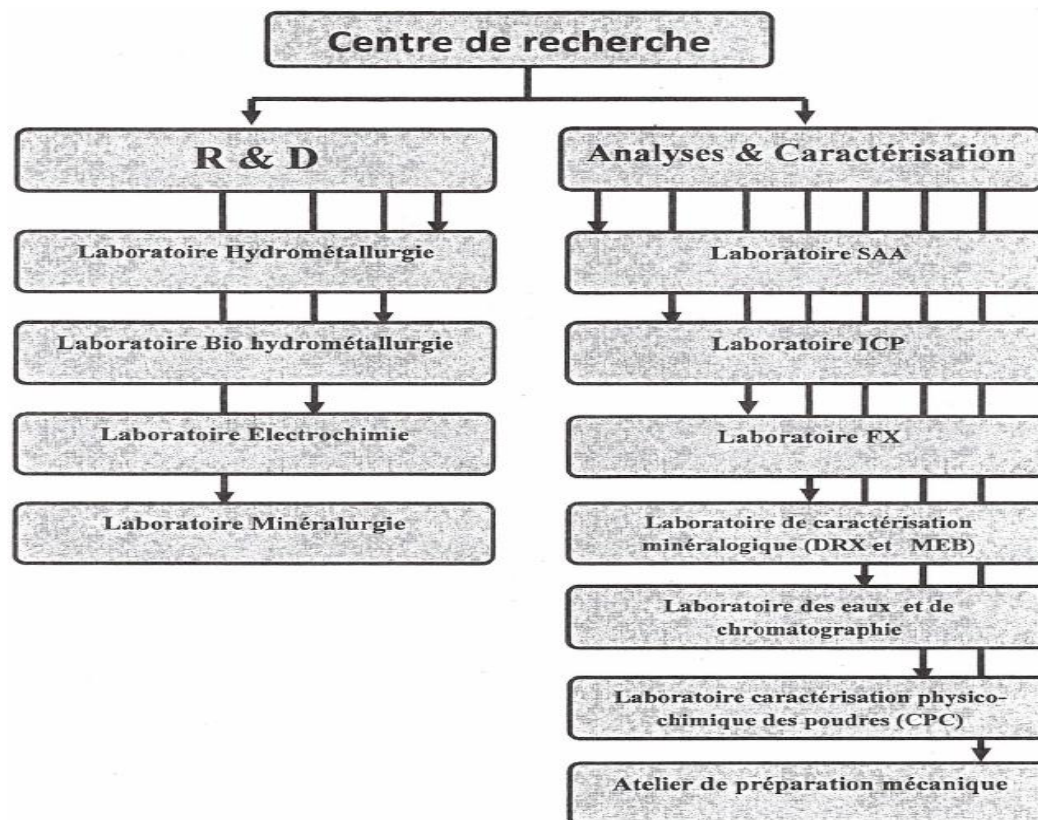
Centre de recherche

R & D

Laboratoire Hydrométallurgie

Laboratoire Bio hydrométallurgie

Laboratoire Electrochimie

Laboratoire Minéralurgie

Analyses & Caractérisation

Laboratoire SAA

Laboratoire ICP

Laboratoire FX

Laboratoire de caractérisation minéralogique (DRX et MEB)

Laboratoire des eaux et de chromatographie

Laboratoire caractérisation physico-chimique des poudres (CPC)

Atelier de préparation mécanique